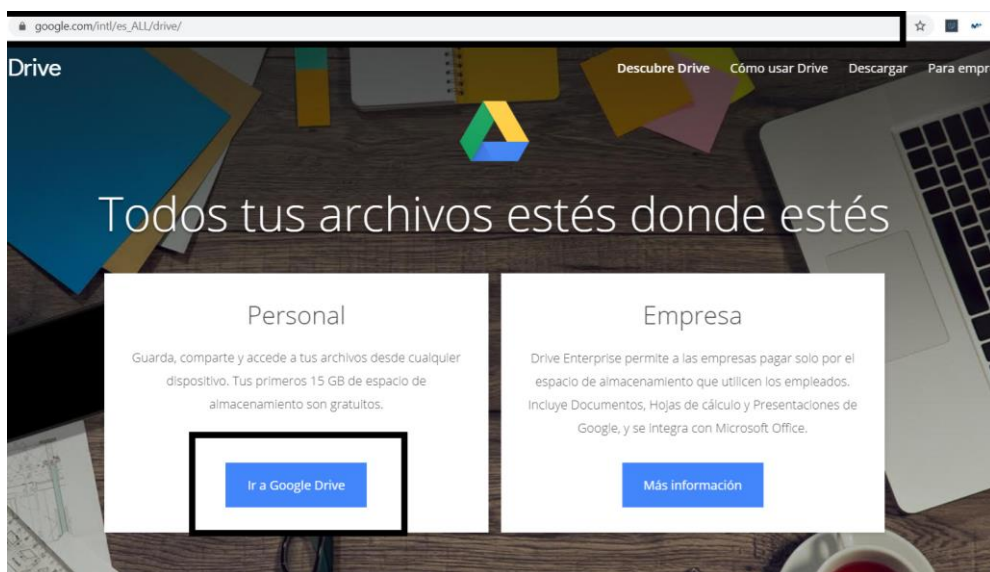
google.com/intl/es_ALL/drive/

Drive

Descubre Drive Cómo usar Drive Descargar Para empr

Todos tus archivos estés donde estés

Personal

Guarda, comparte y accede a tus archivos desde cualquier dispositivo. Tus primeros 15 GB de espacio de almacenamiento son gratuitos.

Ir a Google Drive

Empresa

Drive Enterprise permite a las empresas pagar solo por el espacio de almacenamiento que utilicen los empleados. Incluye Documentos, Hojas de cálculo y Presentaciones de Google, y se integra con Microsoft Office.

Más información